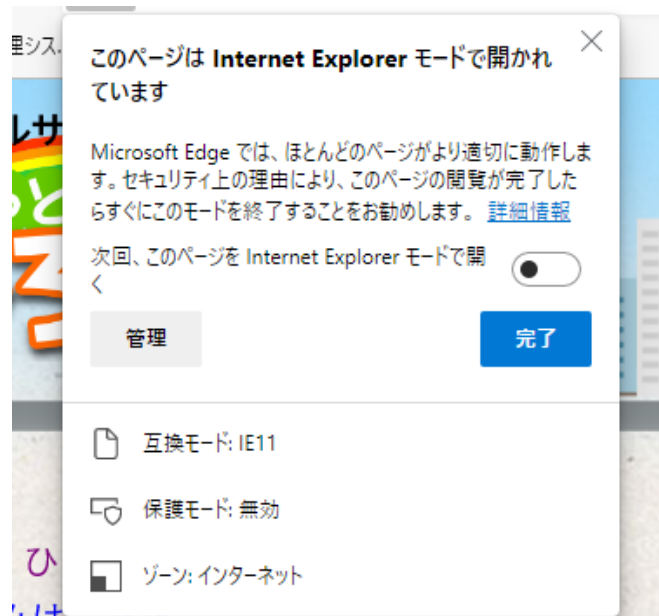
理シス

ルサ

ひ

このページは Internet Explorer モードで開かれています

Microsoft Edge では、ほとんどのページがより適切に動作します。セキュリティ上の理由により、このページの閲覧が完了したらすぐにこのモードを終了することをお勧めします。 詳細情報

次回、このページを Internet Explorer モードで開く

管理

完了

互換モード: IE11

保護モード: 無効

ゾーン: インターネット